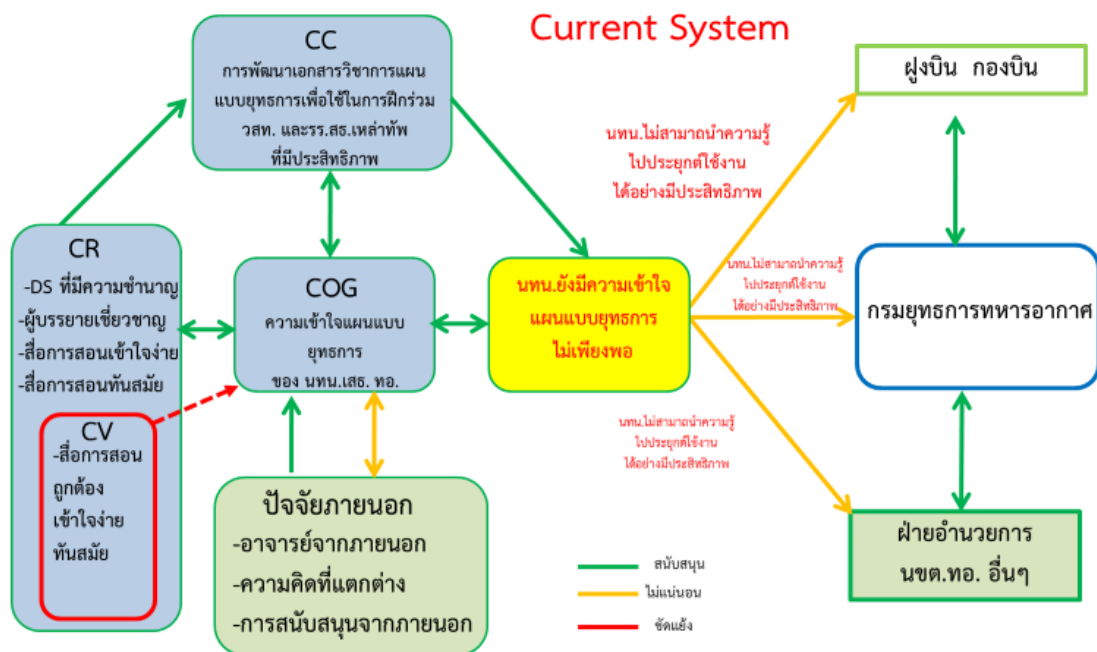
Current System

CC
การพัฒนาเอกสารวิชาการแผนแบบยุทธการเพื่อใช้ในการฝึกร่วม วสท. และรร.สธ.เหล่าทัพที่มีประสิทธิภาพ

ฝูงบิน กองบิน

นทน.ไม่สามาถนำความรู้ไปประยุกต์ใช้งานได้อย่างมีประสิทธิภาพ

CR
-DS ที่มีความชำนาญ
-ผู้บรรยายเชี่ยวชาญ
-สื่อการสอนเข้าใจง่าย
-สื่อการสอนทันสมัย

COG
ความเข้าใจแผนแบบยุทธการของ นทน.เสธ. ทอ.

นทน.ยังมีความเข้าใจแผนแบบยุทธการไม่เพียงพอ

นทน.ไม่สามาถนำความรู้ไปประยุกต์ใช้งานได้อย่างมีประสิทธิภาพ

กรมยุทธการทหารอากาศ

CV
-สื่อการสอนถูกต้องเข้าใจง่ายทันสมัย

นทน.ไม่สามาถนำความรู้ไปประยุกต์ใช้งานได้อย่างมีประสิทธิภาพ

ปัจจัยภายนอก
-อาจารย์จากภายนอก
-ความคิดที่แตกต่าง
-การสนับสนุนจากภายนอก

สนับสนุน
ไม่แน่นอน
ขัดแย้ง

ฝ่ายอำนวยการ นขต.ทอ. อื่นๆ